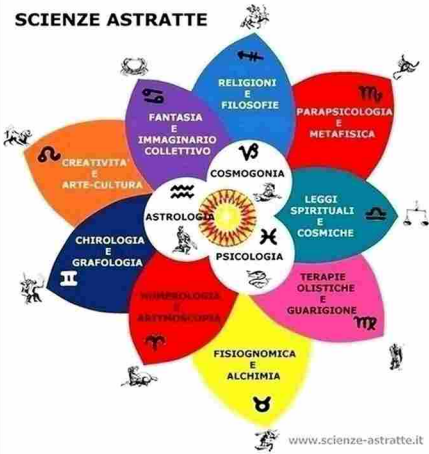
SCIENZE ASTRATTE

RELIGIONI E FILOSOFIE

PARAPSICOLOGIA E METAFISICA

FANTASIA E IMMAGINARIO COLLETTIVO

CREATIVITA' E ARTE-CULTURA

COSMOGONIA

ASTROLOGIA

LEGGI SPIRITUALI E COSMICHE

PSICOLOGIA

CHIROLOGIA E GRAFOLOGIA

NUMEROLOGIA E ARITMOSCOPIA

TERAPIE OLISTICHE E GUARIGIONE

FISIOGNOMICA E ALCHIMIA

www.scienze-astratte.it